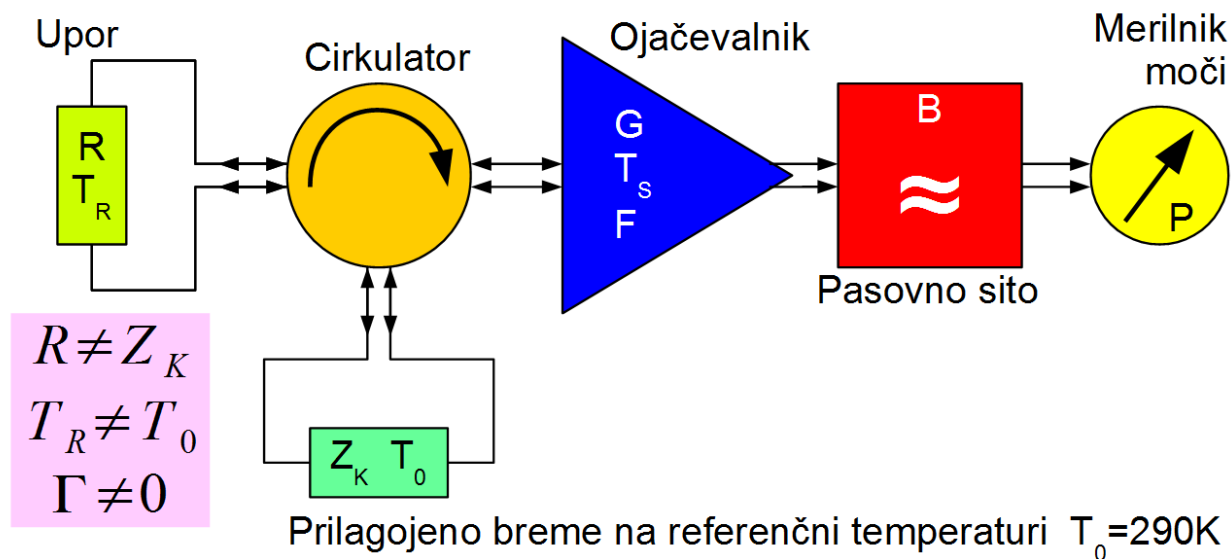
Upor

R
$T_R$

Cirkulator

Ojačevalnik

G
$T_S$
F

B
≈

Pasovno sito

Merilnik moči

P

$R \neq Z_K$
$T_R \neq T_0$
$\Gamma \neq 0$

$Z_K$ $T_0$

Prilagojeno breme na referenčni temperaturi $T_0$=290K